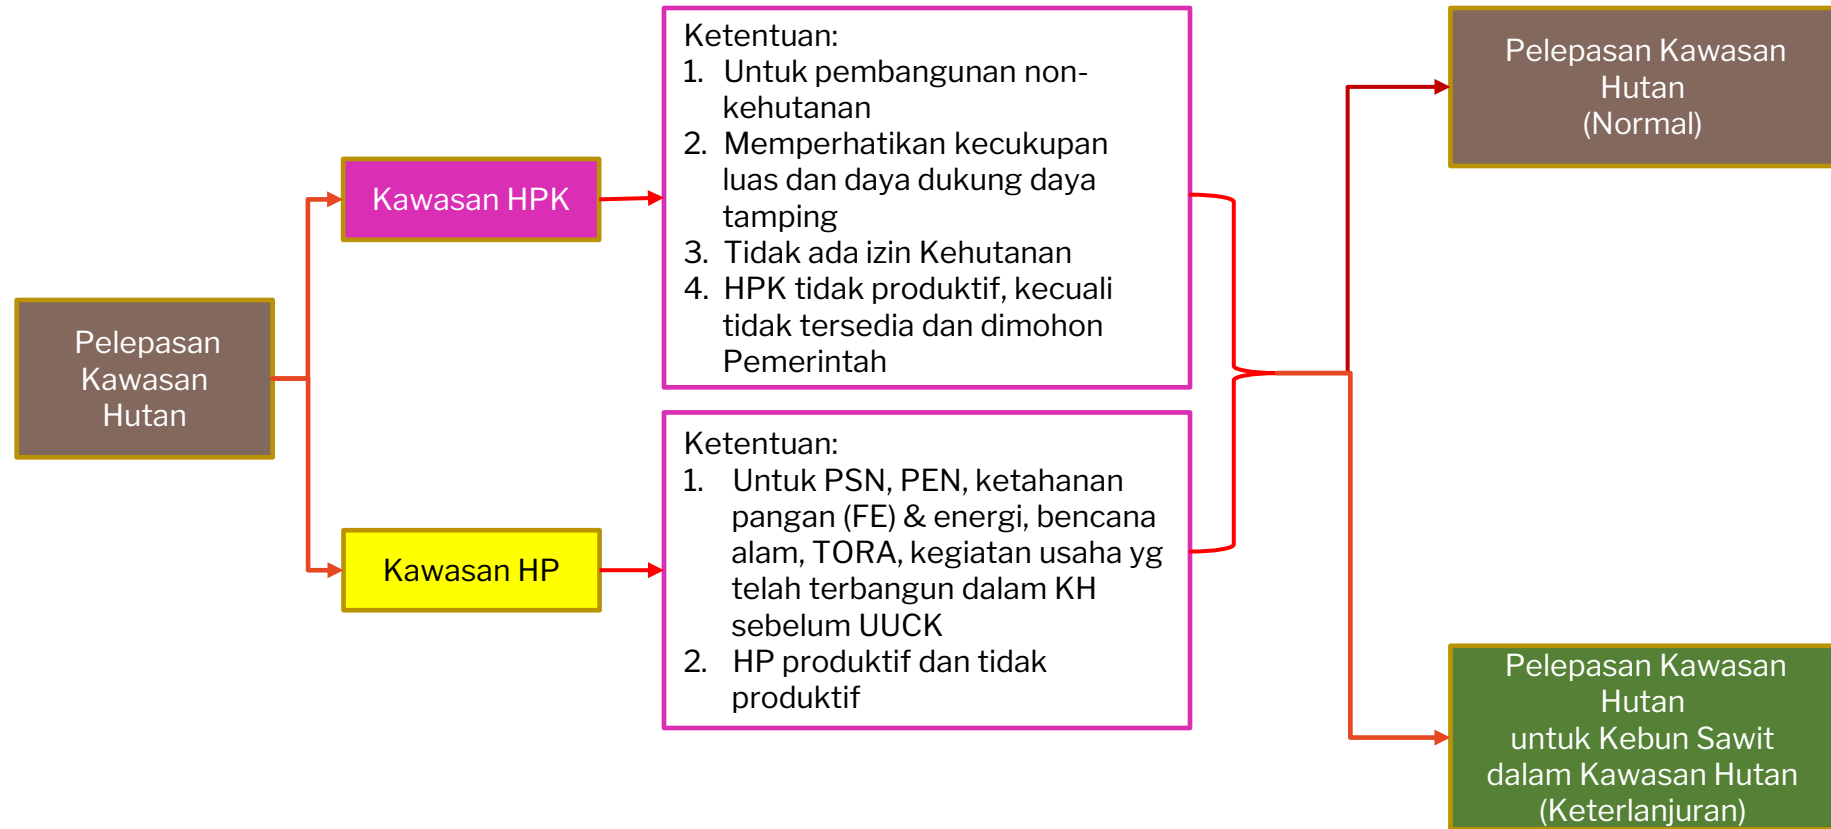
Pelepasan Kawasan Hutan

Kawasan HPK

Kawasan HP

Ketentuan:
1. Untuk pembangunan non-kehutanan
2. Memperhatikan kecukupan luas dan daya dukung daya tamping
3. Tidak ada izin Kehutanan
4. HPK tidak produktif, kecuali tidak tersedia dan dimohon Pemerintah

Ketentuan:
1. Untuk PSN, PEN, ketahanan pangan (FE) & energi, bencana alam, TORA, kegiatan usaha yg telah terbangun dalam KH sebelum UUCK
2. HP produktif dan tidak produktif

Pelepasan Kawasan Hutan (Normal)

Pelepasan Kawasan Hutan untuk Kebun Sawit dalam Kawasan Hutan (Keterlanjuran)